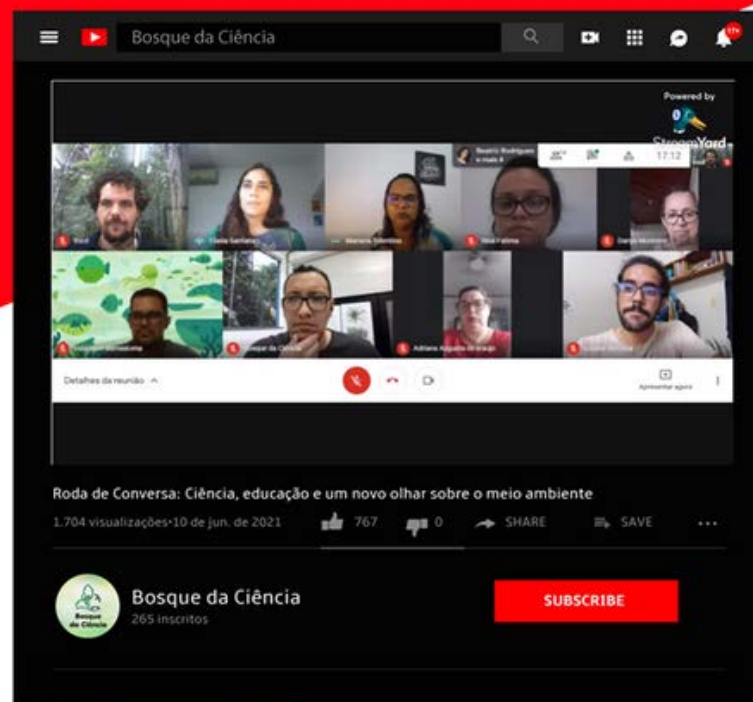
Bosque da Ciência

Powered by
StreamYard

Beatriz Rodrigues e mais 8

17:12

Ricel

Cíntia Santana

Mariana Silvestre

Rita Fatima

Daniel Monteiro

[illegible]

Tropeçar da Ciência

Adriana Augusto de Araújo

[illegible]

Detalhes da reunião

Apresentar agora

Roda de Conversa: Ciência, educação e um novo olhar sobre o meio ambiente

1.704 visualizações•10 de jun. de 2021

767

0

SHARE

SAVE

Bosque da Ciência

Bosque da Ciência

265 inscritos

SUBSCRIBE